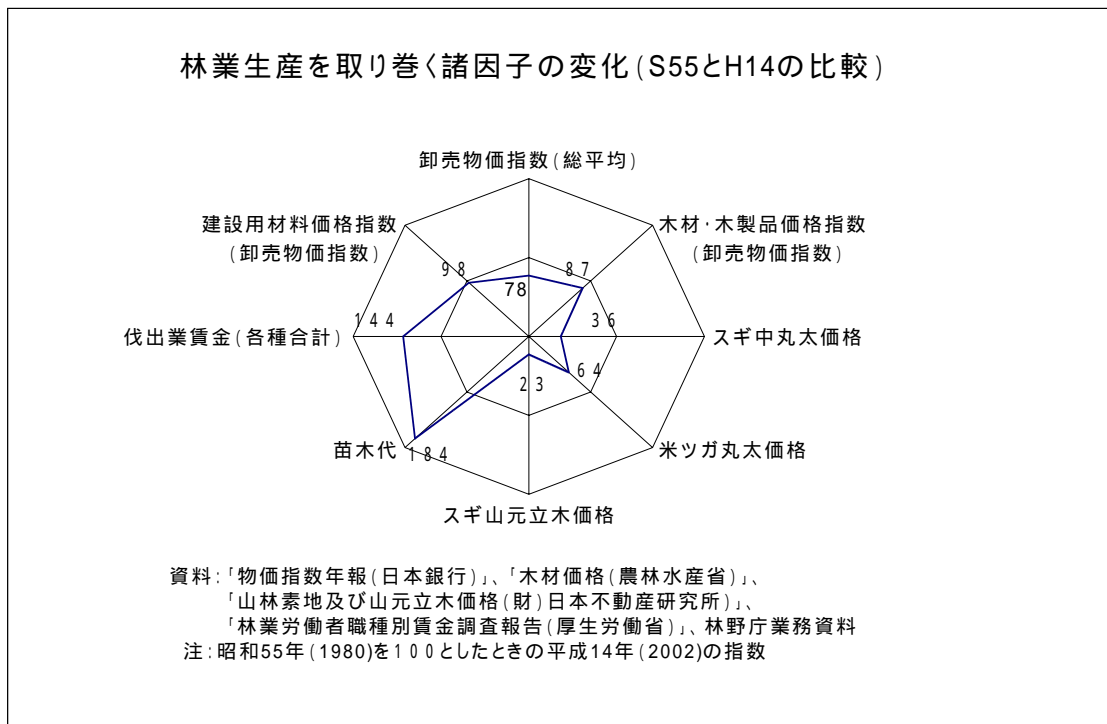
林業生産を取り巻く諸因子の変化(S55とH14の比較)

卸売物価指数(総平均)

木材･木製品価格指数
(卸売物価指数)

スギ中丸太価格

米ツガ丸太価格

スギ山元立木価格

苗木代

伐出業賃金(各種合計)

建設用材料価格指数
(卸売物価指数)

78
87
36
64
23
184
144
98

資料:「物価指数年報(日本銀行)」、「木材価格(農林水産省)」、
「山林素地及び山元立木価格(財)日本不動産研究所)」、
「林業労働者職種別賃金調査報告(厚生労働省)」、林野庁業務資料
注:昭和55年(1980)を100としたときの平成14年(2002)の指数